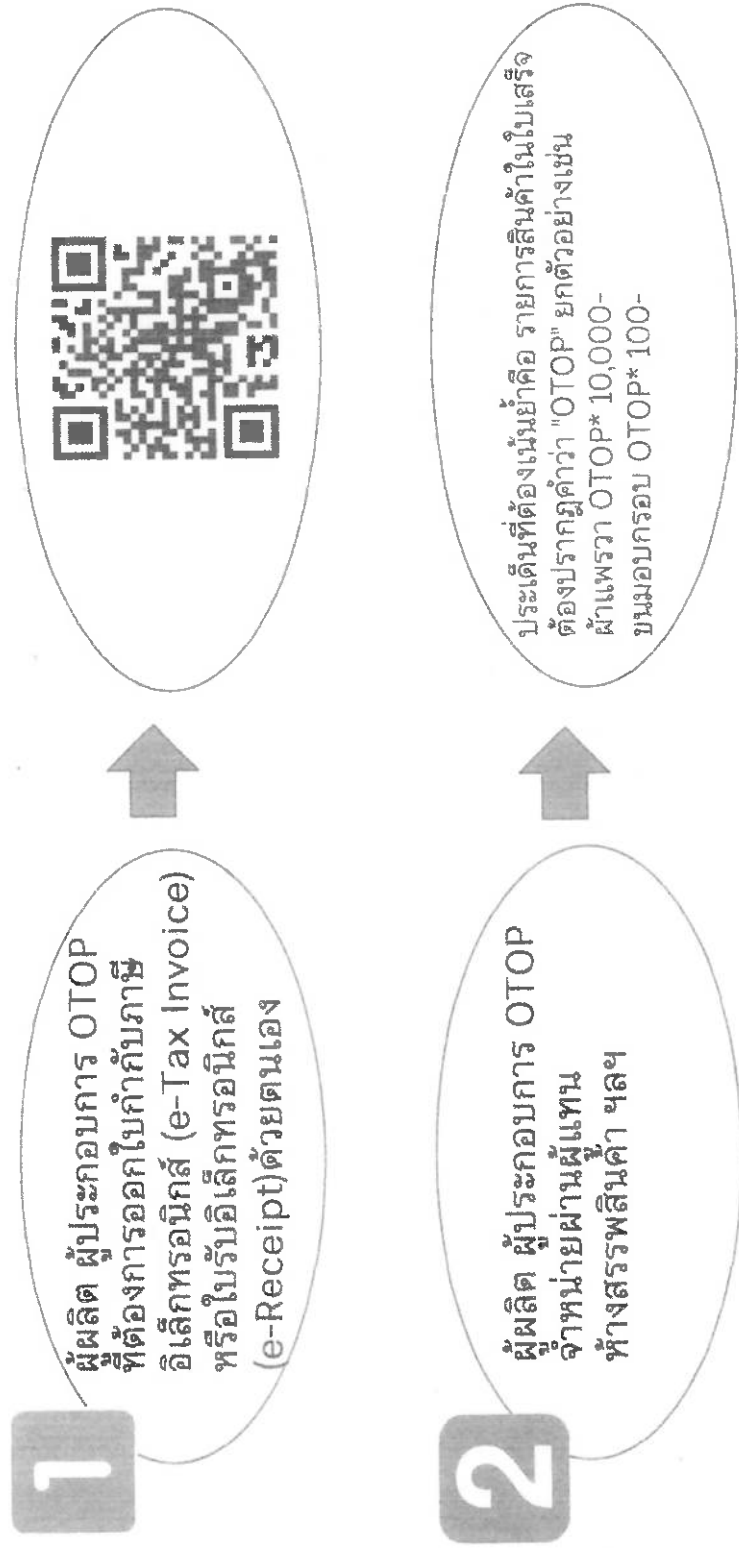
1

ผู้ผลิต ผู้ประกอบการ OTOP ที่ต้องการออกใบกำกับภาษีอิเล็กทรอนิกส์ (e-Tax Invoice) หรือใบรับอิเล็กทรอนิกส์ (e-Receipt)ด้วยตนเอง

2

ผู้ผลิต ผู้ประกอบการ OTOP จำหน่ายผ่านผู้แทน ห้างสรรพสินค้า ฯลฯ

ประเด็นที่ต้องเน้นย้ำคือ รายการสินค้าในใบเสร็จต้องปรากฏคำว่า "OTOP" ยกตัวอย่างเช่น ผ้าแพรวา OTOP* 10,000- ขนมอบกรอบ OTOP* 100-